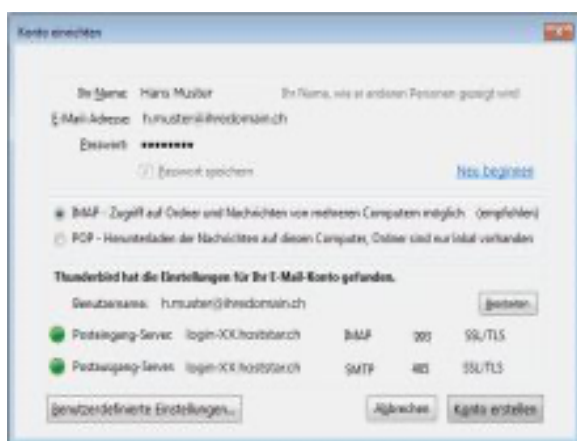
Konto einrichten

Ihr Name: Hans Muster Ihr Name, wie er anderen Personen gezeigt wird

E-Mail-Adresse: h.muster@ihredomain.ch

Passwort: ••••••••

Passwort speichern

Neu beginnen

IMAP - Zugriff auf Ordner und Nachrichten von mehreren Computern möglich (empfohlen)

POP - Herunterladen der Nachrichten auf diesen Computer, Ordner sind nur lokal vorhanden

Thunderbird hat die Einstellungen für Ihr E-Mail-Konto gefunden.

Benutzername: h.muster@ihredomain.ch

Bearbeiten

Posteingang-Server: login-XX.hoststar.ch IMAP 993 SSL/TLS

Postausgang-Server: login-XX.hoststar.ch SMTP 465 SSL/TLS

Benutzerdefinierte Einstellungen...

Abbrechen

Konto erstellen